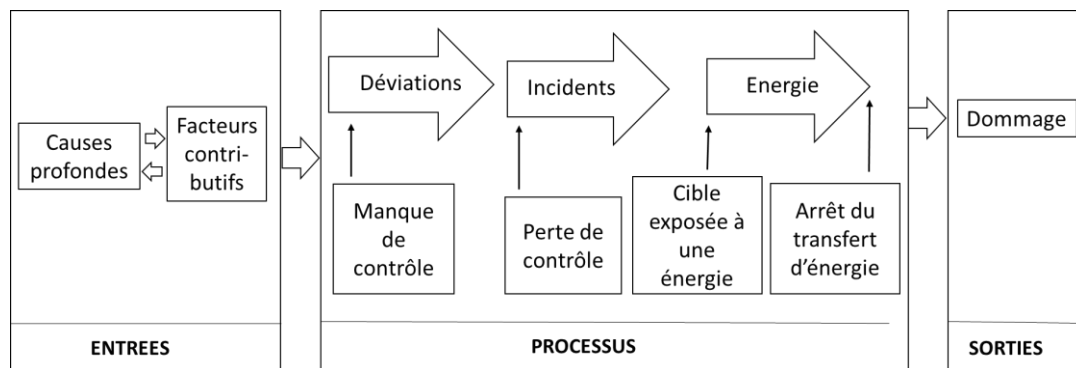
Causes profondes

Facteurs contributifs

Déviations

Incidents

Energie

Manque de contrôle

Perte de contrôle

Cible exposée à une énergie

Arrêt du transfert d'énergie

Dommage

ENTREES

PROCESSUS

SORTIES